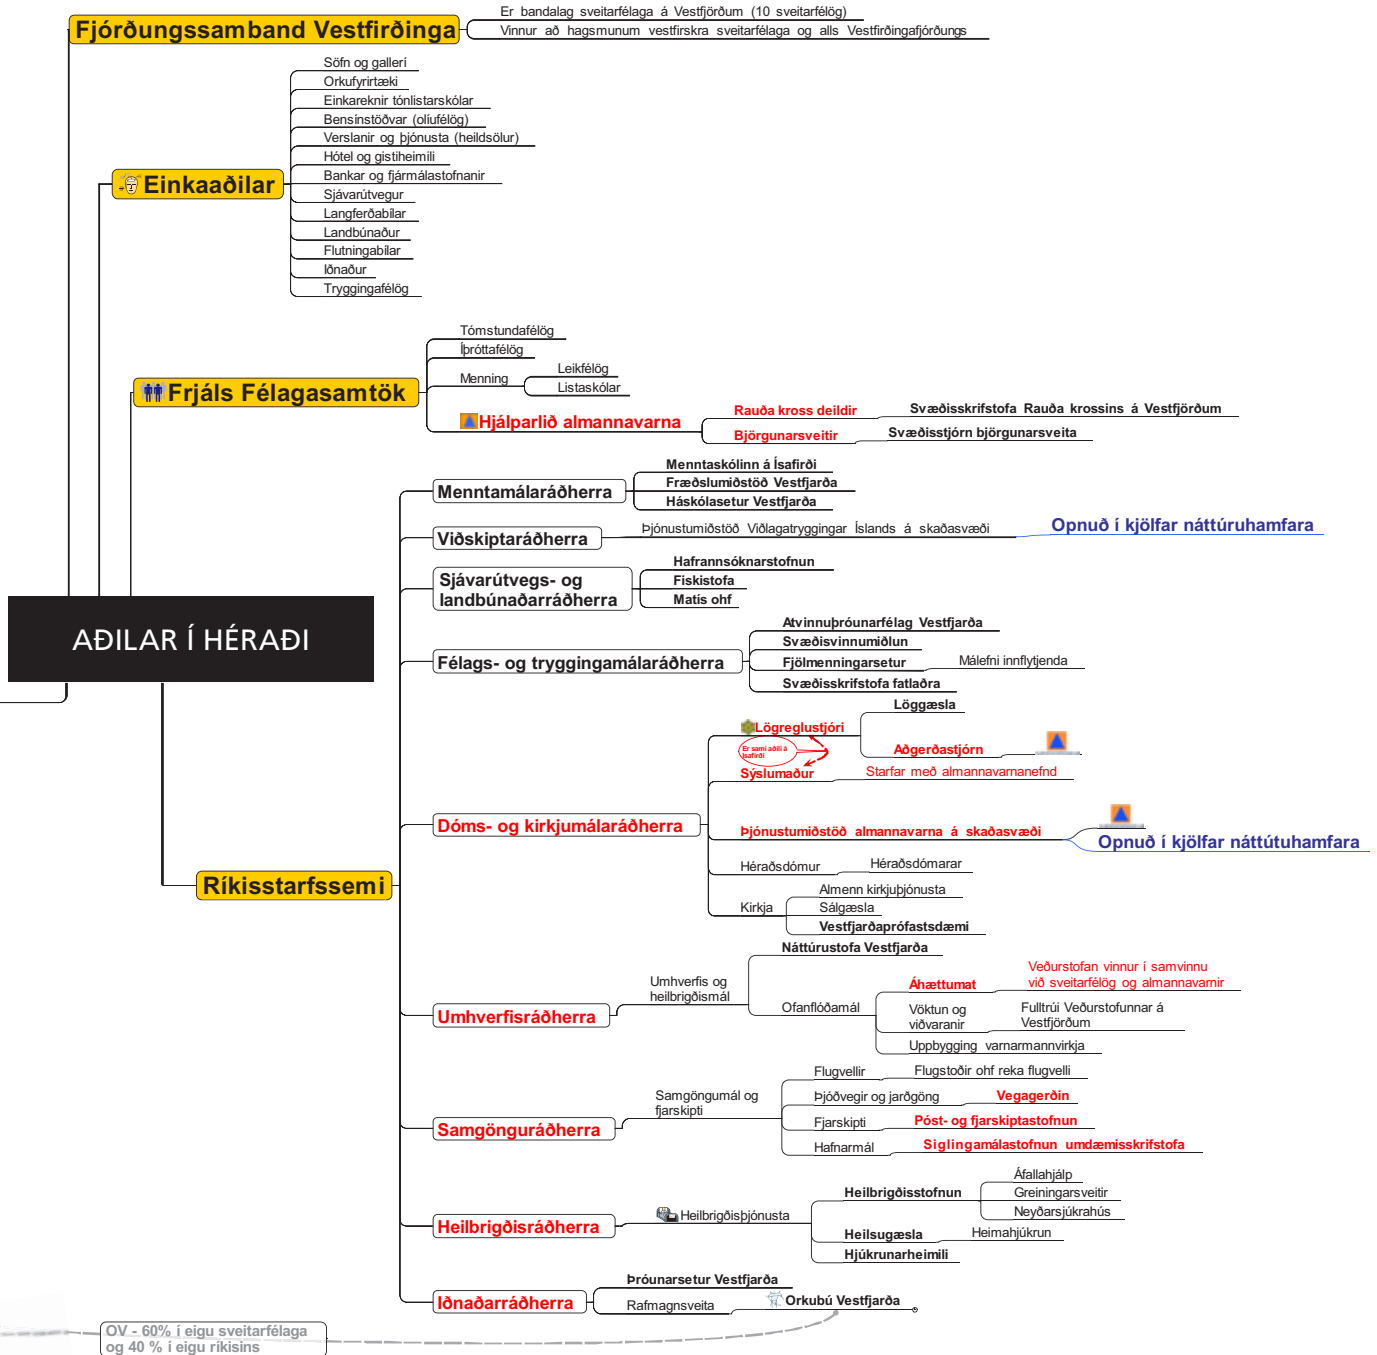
Fjórðungssamband Vestfirðinga
Er bandalag sveitarfélaga á Vestfjörðum (10 sveitarfélög)
Vinnur að hagsmunum vestfirskra sveitarfélaga og alls Vestfirðingafjórðungs

Einkaaðilar
Söfn og gallerí
Orkufyrirtæki
Einkareknir tónlistarskólar
Bensínstöðvar (olíufélög)
Verslanir og þjónusta (heildsölur)
Hótel og gistiheimili
Bankar og fjármálastofnanir
Sjávarútvegur
Langferðabílar
Landbúnaður
Flutningabílar
Iðnaður
Tryggingafélög

Frjáls Félagasamtök
Tómstundafélög
Íþróttafélög
Menning
Leikfélög
Listaskólar
Hjálparlið almannavarna
Rauða kross deildir
Svæðisskrifstofa Rauða krossins á Vestfjörðum
Björgunarsveitir
Svæðisstjórn björgunarsveita

AÐILAR Í HÉRAÐI

Ríkisstarfssemi

Menntamálaráðherra
Menntaskólinn á Ísafirði
Fræðslumiðstöð Vestfjarða
Háskólasetur Vestfjarða

Viðskiptaráðherra
Þjónustumiðstöð Viðlagatryggingar Íslands á skaðasvæði
Opnuð í kjölfar náttúruhamfara

Sjávarútvegs- og landbúnaðarráðherra
Hafrannsóknarstofnun
Fiskistofa
Matís ohf

Félags- og tryggingamálaráðherra
Atvinnuþróunarfélag Vestfjarða
Svæðisvinnumiðlun
Fjölmenningarsetur
Málefni innflytjenda
Svæðisskrifstofa fatlaðra

Dóms- og kirkjumálaráðherra
Lögreglustjóri
Löggæsla
Aðgerðastjórn
Er sami aðili á Ísafirði
Sýslumaður
Starfar með almannavarnanefnd
Þjónustumiðstöð almannavarna á skaðasvæði
Opnuð í kjölfar náttúruhamfara
Héraðsdómur
Héraðsdómarar
Kirkja
Almenn kirkjuþjónusta
Sálgæsla
Vestfjarðaprófastsdæmi

Umhverfisráðherra
Umhverfis og heilbrigðismál
Náttúrustofa Vestfjarða
Ofanflóðamál
Áhættumat
Veðurstofan vinnur í samvinnu við sveitarfélög og almannavarnir
Vöktun og viðvaranir
Fulltrúi Veðurstofunnar á Vestfjörðum
Uppbygging varnarmannvirkja

Samgönguráðherra
Samgöngumál og fjarskipti
Flugvellir
Flugstoðir ohf reka flugvelli
Þjóðvegir og jarðgöng
Vegagerðin
Fjarskipti
Póst- og fjarskiptastofnun
Hafnarmál
Siglingamálastofnun umdæmisskrifstofa

Heilbrigðisráðherra
Heilbrigðisþjónusta
Heilbrigðisstofnun
Áfallahjálp
Greiningarsveitir
Neyðarsjúkrahús
Heilsugæsla
Heimahjúkrun
Hjúkrunarheimili

Iðnaðarráðherra
Þróunarsetur Vestfjarða
Rafmagnsveita
Orkubú Vestfjarða
OV - 60% í eigu sveitarfélaga og 40 % í eigu ríkisins